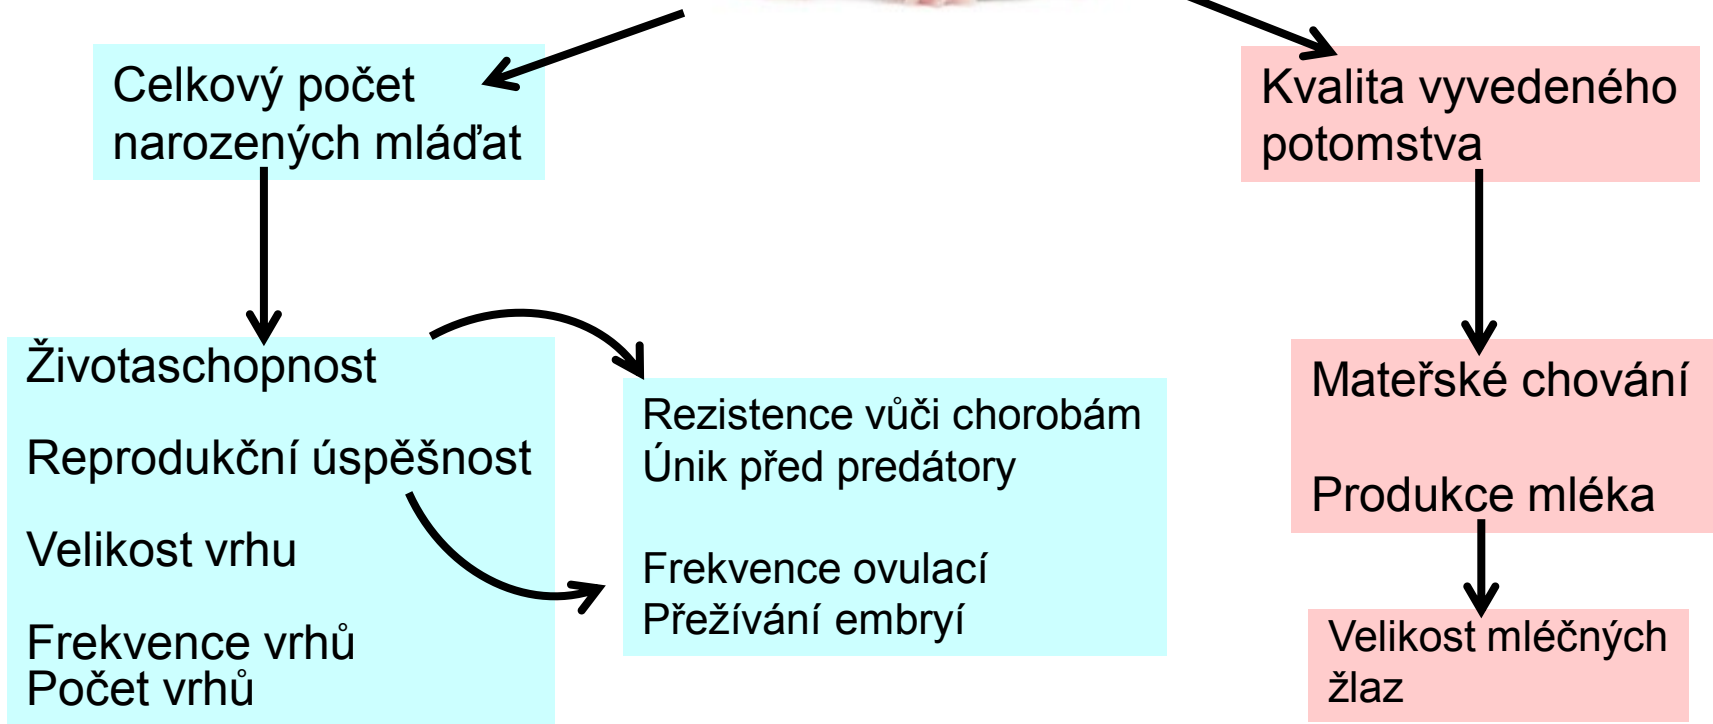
Celkový počet narozených mláďat

Kvalita vyvedeného potomstva

Životaschopnost

Reprodukční úspěšnost

Velikost vrhu

Frekvence vrhů
Počet vrhů

Rezistence vůči chorobám
Únik před predátory

Frekvence ovulací
Přežívání embryí

Mateřské chování

Produkce mléka

Velikost mléčných žlaz